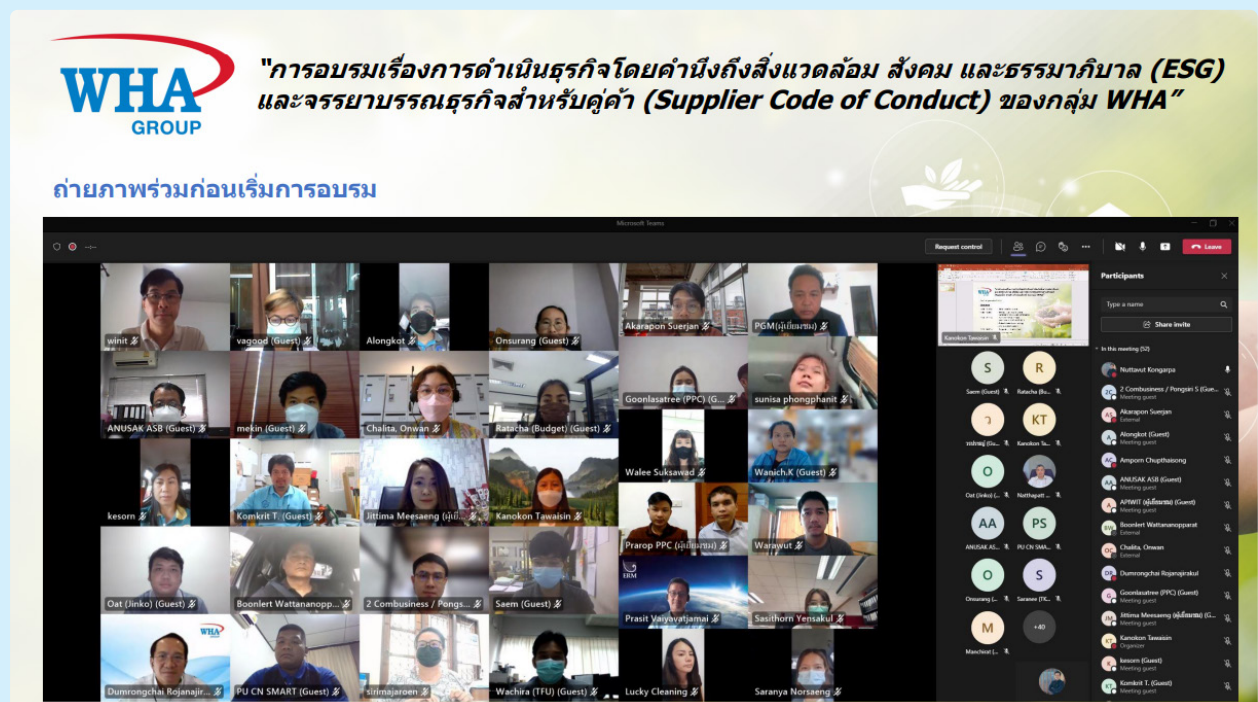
WHA GROUP

"การอบรมเรื่องการดำเนินธุรกิจโดยคำนึงถึงสิ่งแวดล้อม สังคม และธรรมาภิบาล (ESG) และจรรยาบรรณธุรกิจสำหรับคู่ค้า (Supplier Code of Conduct) ของกลุ่ม WHA"

ถ่ายภาพร่วมก่อนเริ่มการอบรม

Microsoft Teams

Request control

Leave

winit
vagood (Guest)
Alongkot
Onsurang (Guest)
Akarapon Suerjan
PGM(ผู้เยี่ยมชม)
ANUSAK ASB (Guest)
mekin (Guest)
Chalita. Onwan
Ratacha (Budget) (Guest)
Goonlasatree (PPC) (G...
sunisa phongphanit
kesorn
Komkrit T. (Guest)
Jittima Meesaeng (ผู้เยี่...
Kanokon Tawaisin
Walee Suksawad
Wanich.K (Guest)
Prarop PPC (ผู้เยี่ยมชม)
Warawut
Oat (Jinko) (Guest)
Boonlert Wattananopp...
2 Combusiness / Pongs...
Saem (Guest)
Prasit Vaiyavatjamai
Sasithorn Yensakul
Dumrongchai Rojanajir...
PU CN SMART (Guest)
sirimajaroen
Wachira (TFU) (Guest)
Lucky Cleaning
Saranya Norsaeng

Kanokon Tawaisin
Saem (Guest)
Ratacha (Bu...
วรรัตน์ (Gu...
Kanokon Ta...
Oat (Jinko) (...
Notthapatt ...
ANUSAK AS...
PU CN SMA...
Onsurang (...
Sarasee (TC...
Manchicat (...
+40

Participants
Type a name
Share invite
In this meeting (52)
Nuttawut Kongarpa
2 Combusiness / Pongsiri S (Gue...
Meeting guest
Akarapon Suerjan
External
Alongkot (Guest)
Meeting guest
Amporn Chupthaisong
ANUSAK ASB (Guest)
Meeting guest
APIWIT (ผู้เยี่ยมชม) (Guest)
Meeting guest
Boonlert Wattananopparat
External
Chalita. Onwan
External
Dumrongchai Rojanajirakul
Goonlasatree (PPC) (Guest)
Meeting guest
Jittima Meesaeng (ผู้เยี่ยมชม) (G...
Meeting guest
Kanokon Tawaisin
Organizer
kesorn (Guest)
Meeting guest
Komkrit T. (Guest)
Meeting guest